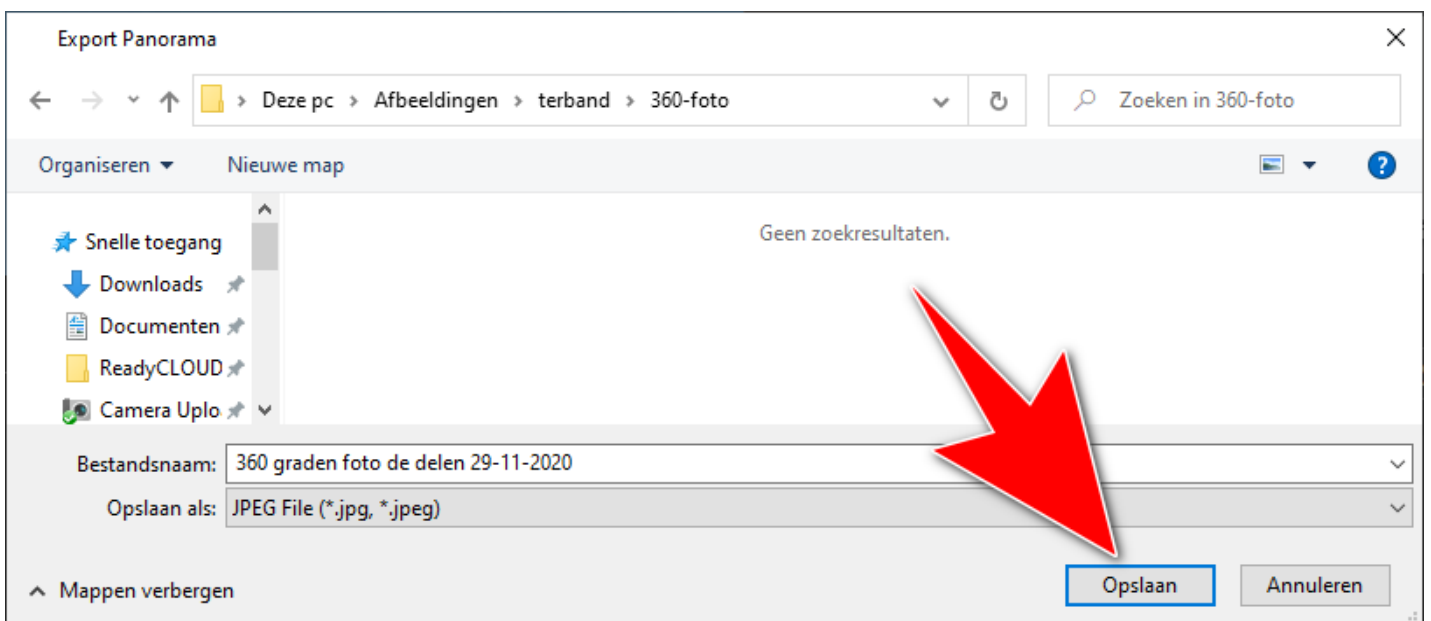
Export Panorama

> Deze pc > Afbeeldingen > terband > 360-foto

Zoeken in 360-foto

Organiseren ▾ Nieuwe map

Snelle toegang
Downloads
Documenten
ReadyCLOUD
Camera Uplo

Geen zoekresultaten.

Bestandsnaam: 360 graden foto de delen 29-11-2020
Opslaan als: JPEG File (*.jpg, *.jpeg)

Mappen verbergen

Opslaan Annuleren